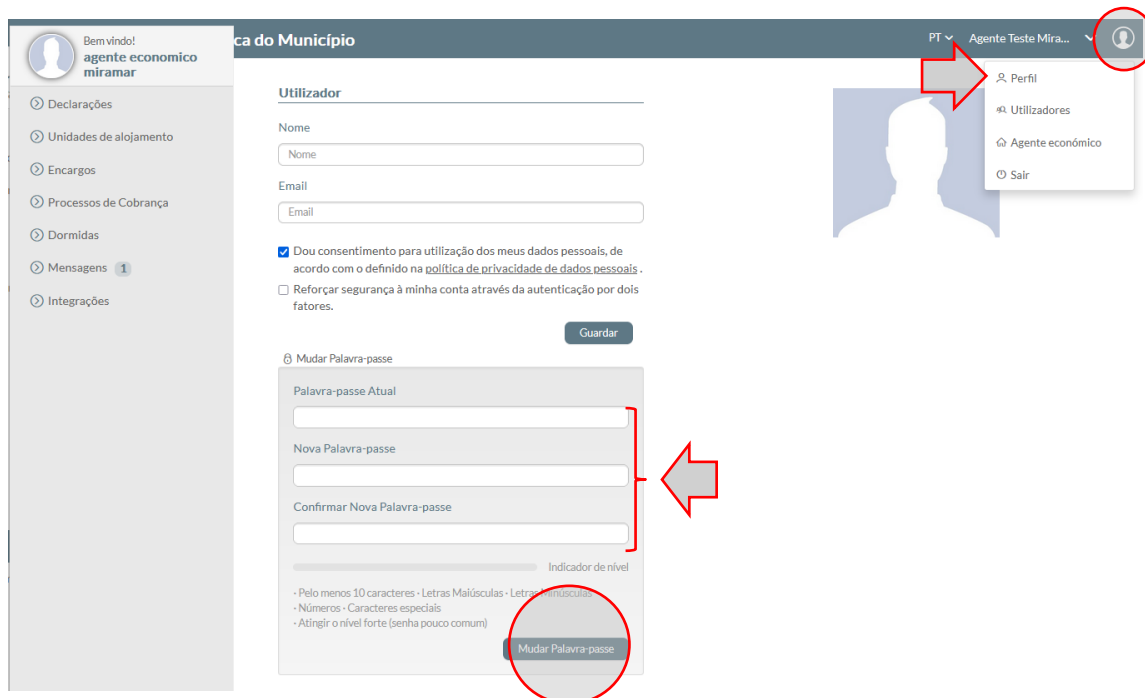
Bem vindo!
agente economico miramar

ca do Município

PT
Agente Teste Mira...

Perfil
Utilizadores
Agente económico
Sair

Declarações
Unidades de alojamento
Encargos
Processos de Cobrança
Dormidas
Mensagens 1
Integrações

Utilizador

Nome
Nome

Email
Email

Dou consentimento para utilização dos meus dados pessoais, de acordo com o definido na política de privacidade de dados pessoais .

Reforçar segurança à minha conta através da autenticação por dois fatores.

Guardar

Mudar Palavra-passe

Palavra-passe Atual

Nova Palavra-passe

Confirmar Nova Palavra-passe

Indicador de nível

- Pelo menos 10 caracteres - Letras Maiúsculas - Letras Minúsculas
- Números - Caracteres especiais
- Atingir o nível forte (senha pouco comum)

Mudar Palavra-passe